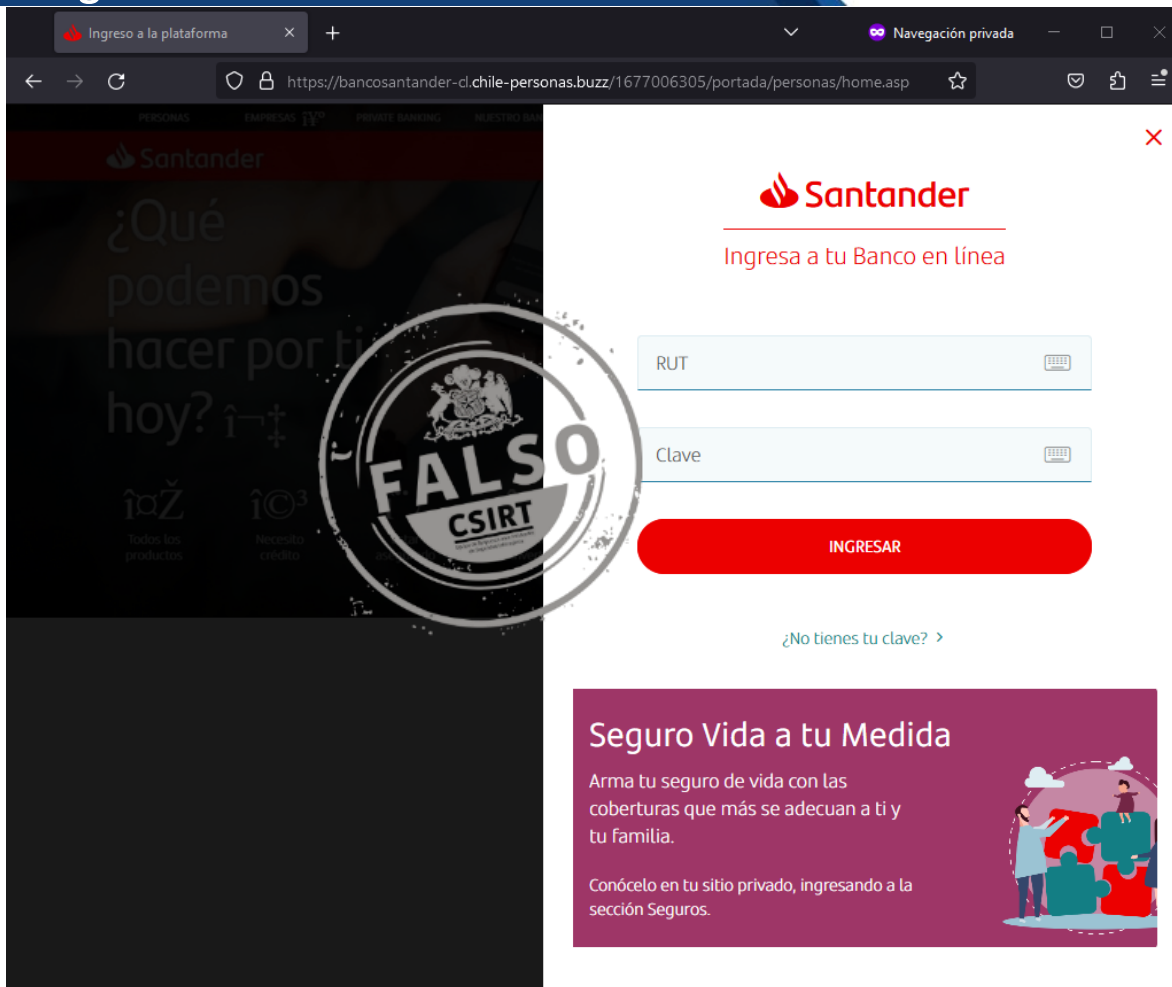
Ingreso a la plataforma

Navegación privada

https://bancosantander-cl.chile-personas.buzz/1677006305/portada/personas/home.asp

PERSONAS EMPRESAS PRIVATE BANKING NUESTRO BAN

Santander

¿Qué podemos hacer por ti hoy? î¬‡

î¤Ž Todos los productos

î©³ Necesito crédito

FALSO

CSIRT

Santander

Ingresa a tu Banco en línea

RUT

Clave

INGRESAR

¿No tienes tu clave? >

Seguro Vida a tu Medida

Arma tu seguro de vida con las coberturas que más se adecuan a ti y tu familia.

Conócelo en tu sitio privado, ingresando a la sección Seguros.